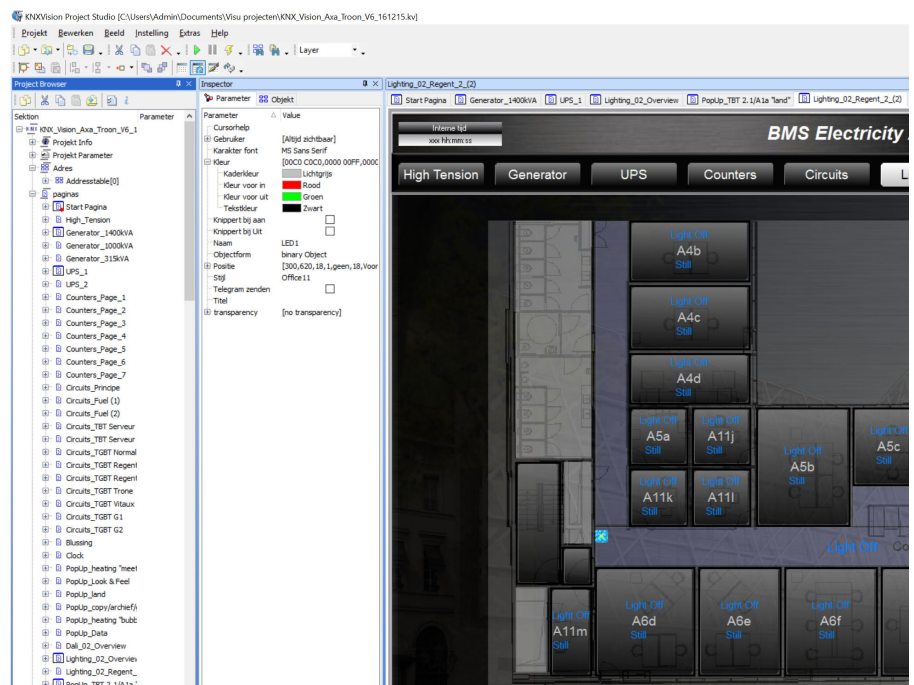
KNXVision Project Studio [C:\Users\Admin\Documents\Visu projecten\KNX_Vision_Axa_Troon_V6_161215.kv]

Projekt Bewerken Beeld Instelling Extras Help

Layer

Project Browser

Sektion Parameter

KNX_Vision_Axa_Troon_V6_1
Projekt Info
Projekt Parameter
Adres
Addresstable[0]
paginas
Start Pagina
High_Tension
Generator_1400kVA
Generator_1000kVA
Generator_315kVA
UPS_1
UPS_2
Counters_Page_1
Counters_Page_2
Counters_Page_3
Counters_Page_4
Counters_Page_5
Counters_Page_6
Counters_Page_7
Circuits_Principe
Circuits_Fuel (1)
Circuits_Fuel (2)
Circuits_TBT Serveur
Circuits_TBT Serveur
Circuits_TGBT Normal
Circuits_TGBT Regent
Circuits_TGBT Regent
Circuits_TGBT Trone
Circuits_TGBT Vitaux
Circuits_TGBT G1
Circuits_TGBT G2
Blussing
Clock
PopUp_heating "meet
PopUp_Look & Feel
PopUp_land
PopUp_copy/archief/(
PopUp_heating "bubb
PopUp_Data
Dali_02_Overview
Lighting_02_Overview
Lighting_02_Regent_
PopUp_TBT 2.1/A1a "

Inspector

Parameter Objekt

| Parameter | Value |
|---|---|
| Cursorhelp | |
| Gebruiker | [Altijd zichtbaar] |
| Karakter font | MS Sans Serif |
| Kleur | [00C0 C0C0,0000 00FF,000C |
| Kaderkleur | Lichtgrijs |
| Kleur voor in | Rood |
| Kleur voor uit | Groen |
| Tekstkleur | Zwart |
| Knippert bij aan | |
| Knippert bij Uit | |
| Naam | LED1 |
| Objectform | binary Object |
| Positie | [300,620,18,1,geen,18,Voor |
| Stijl | Office11 |
| Telegram zenden | |
| Titel | |
| transparency | [no transparency] |

Lighting_02_Regent_2_(2)

Start Pagina | Generator_1400kVA | UPS_1 | Lighting_02_Overview | PopUp_TBT 2.1/A1a "land" | Lighting_02_Regent_2_(2)

Interne tijd
xxx hh:mm:ss

BMS Electricity

High Tension | Generator | UPS | Counters | Circuits | L

Light Off A4b Still
Light Off A4c Still
Light Off A4d Still
Light Off A5a Still
Light Off A11j Still
Light Off A5b Still
Light Off A5c Still
Light Off A11k Still
Light Off A11l Still
Light Off
Light Off A11m Still
Light Off A6d Still
Light Off A6e Still
Light Off A6f Still